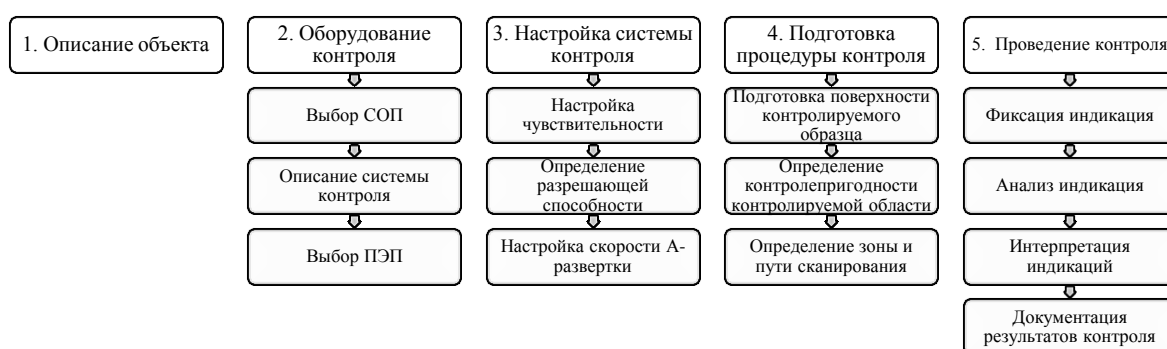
1. Описание объекта

2. Оборудование контроля

Выбор СОП

Описание системы контроля

Выбор ПЭП

3. Настройка системы контроля

Настройка чувствительности

Определение разрешающей способности

Настройка скорости А-развертки

4. Подготовка процедуры контроля

Подготовка поверхности контролируемого образца

Определение контролепригодности контролируемой области

Определение зоны и пути сканирования

5. Проведение контроля

Фиксация индикация

Анализ индикация

Интерпретация индикаций

Документация результатов контроля